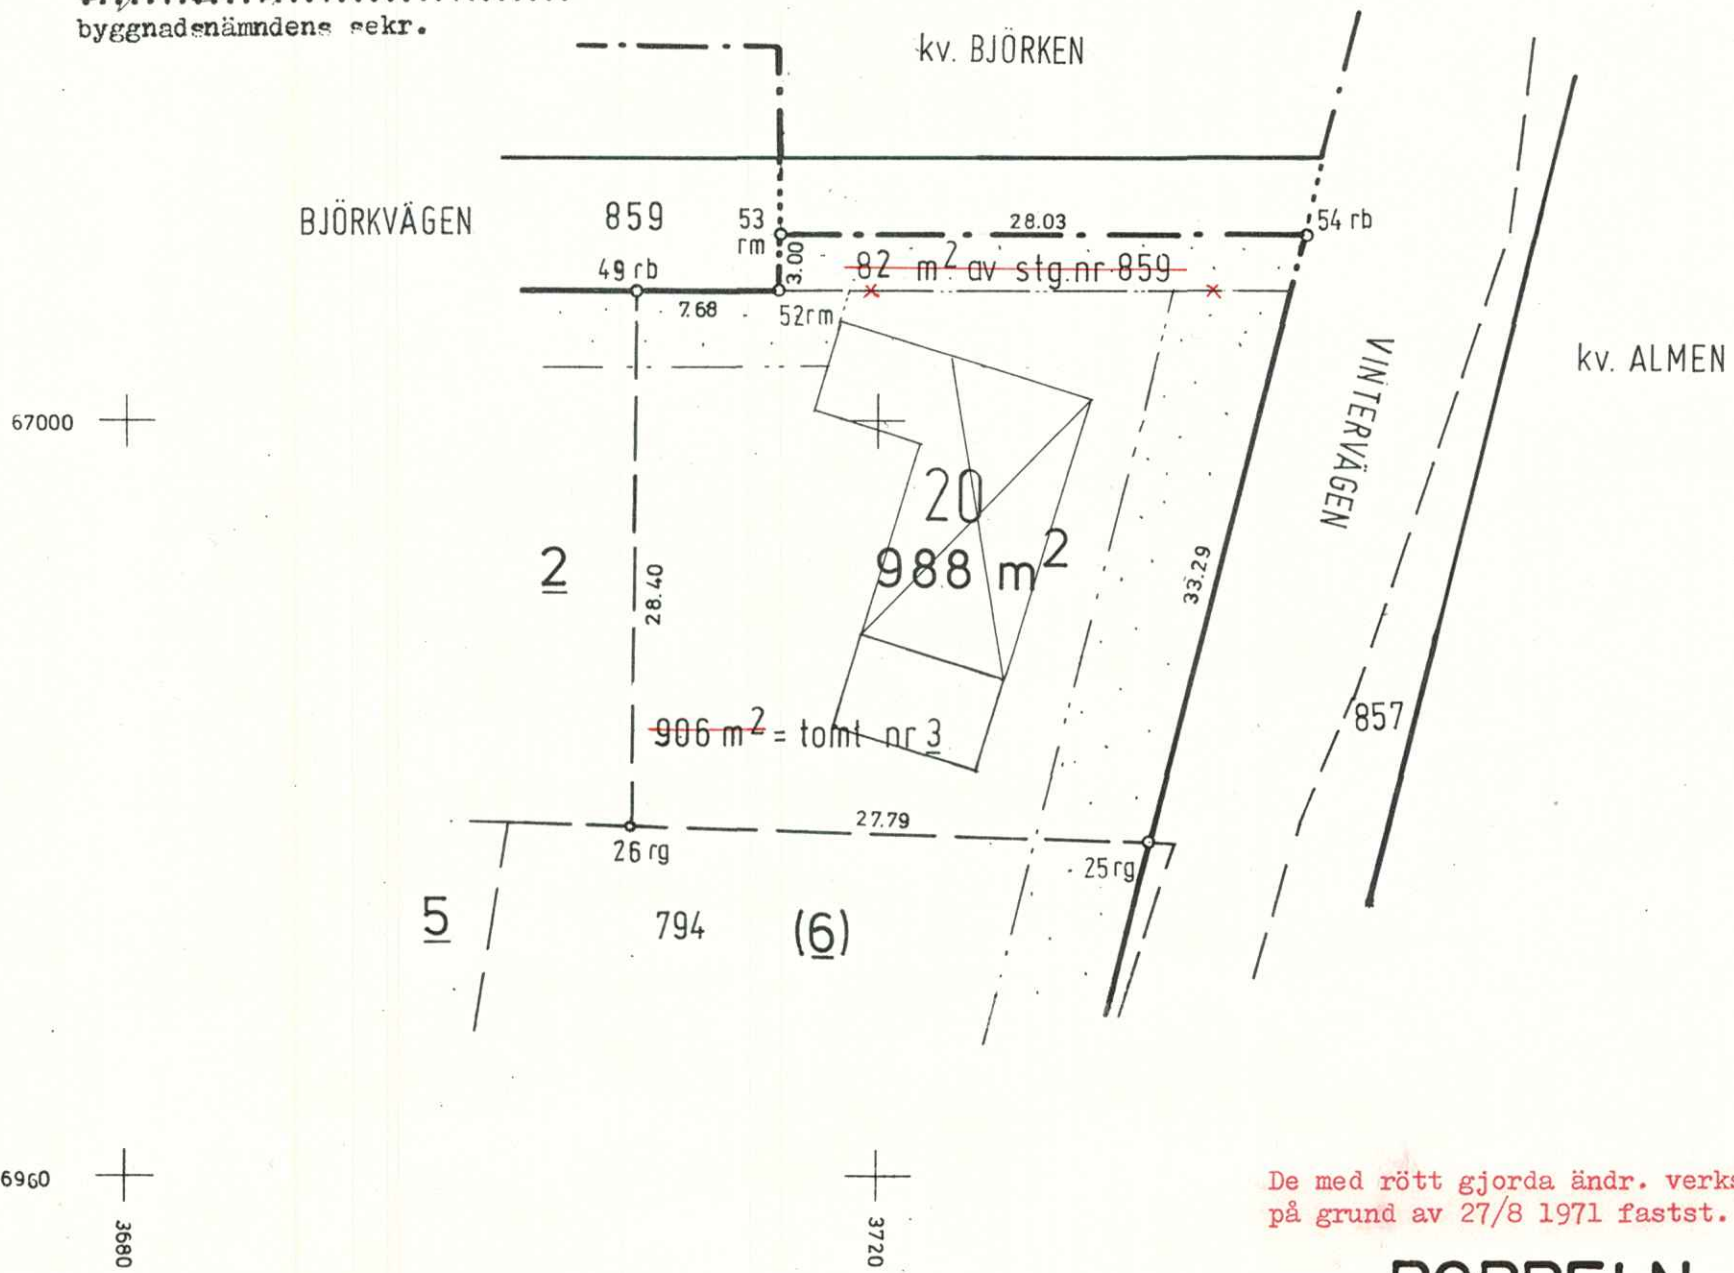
byggnadsnämndens sekr.

kv. BJÖRKEN

BJÖRKVÄGEN

859

53 rm

28.03

54 rb

3.00

82 $m^2$ av stg.nr 859

49 rb

7.68

52rm

kv. ALMEN

67000

VINTERVÄGEN

20

988 $m^2$

2

28.40

33.29

857

906 $m^2$ = tomt nr 3

27.79

26 rg

25 rg

5

794

(6)

6960

3680

3720

De med rött gjorda ändr. verks
på grund av 27/8 1971 fastst.